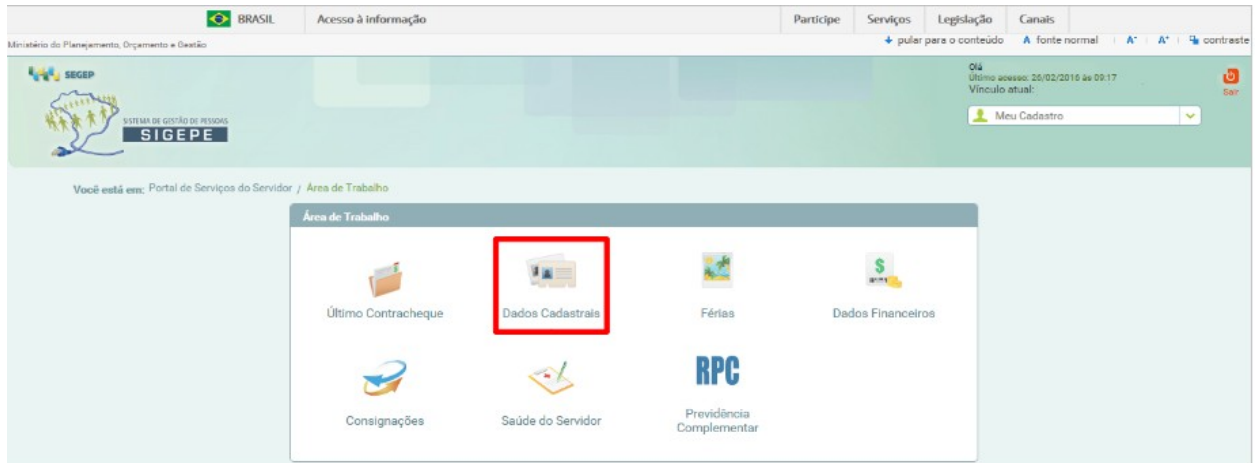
BRASIL | Acesso à informação | Participe | Serviços | Legislação | Canais

Ministério do Planejamento, Orçamento e Gestão

pular para o conteúdo | A fonte normal | A⁻ | A⁺ | contraste

SEGEP

SISTEMA DE GESTÃO DE PESSOAS
SIGEPE

Olá
Último acesso: 26/02/2016 às 09:17
Vínculo atual:

Meu Cadastro

Sair

Você está em: Portal de Serviços do Servidor / Área de Trabalho

Área de Trabalho

Último Contracheque

Dados Cadastrais

Férias

Dados Financeiros

Consignações

Saúde do Servidor

RPC

Previdência Complementar